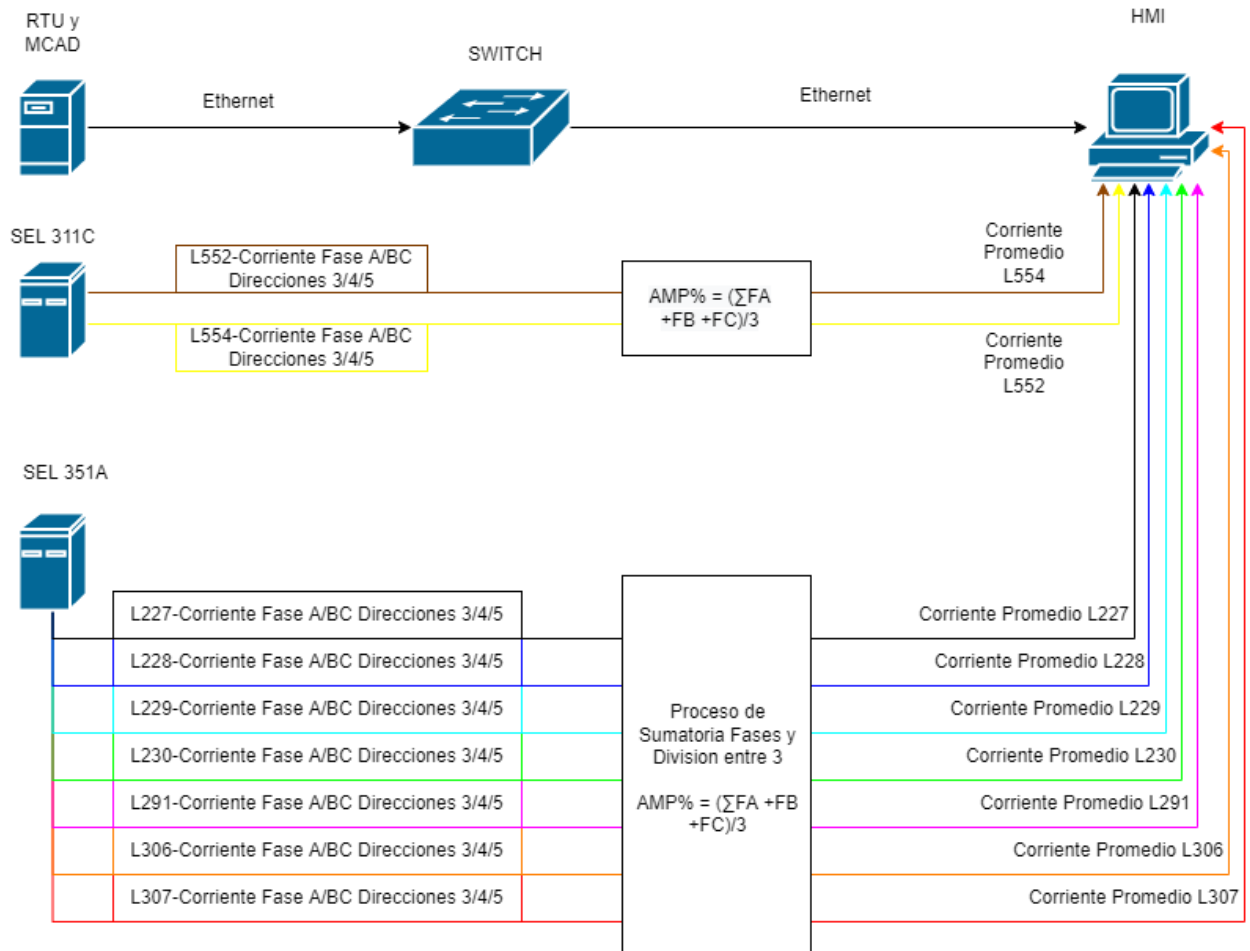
RTU y MCAD

Ethernet

SWITCH

Ethernet

HMI

SEL 311C

L552-Corriente Fase A/BC Direcciones 3/4/5

L554-Corriente Fase A/BC Direcciones 3/4/5

AMP% = (∑FA +FB +FC)/3

Corriente Promedio L554

Corriente Promedio L552

SEL 351A

L227-Corriente Fase A/BC Direcciones 3/4/5

L228-Corriente Fase A/BC Direcciones 3/4/5

L229-Corriente Fase A/BC Direcciones 3/4/5

L230-Corriente Fase A/BC Direcciones 3/4/5

L291-Corriente Fase A/BC Direcciones 3/4/5

L306-Corriente Fase A/BC Direcciones 3/4/5

L307-Corriente Fase A/BC Direcciones 3/4/5

Proceso de Sumatoria Fases y Division entre 3

AMP% = (∑FA +FB +FC)/3

Corriente Promedio L227

Corriente Promedio L228

Corriente Promedio L229

Corriente Promedio L230

Corriente Promedio L291

Corriente Promedio L306

Corriente Promedio L307